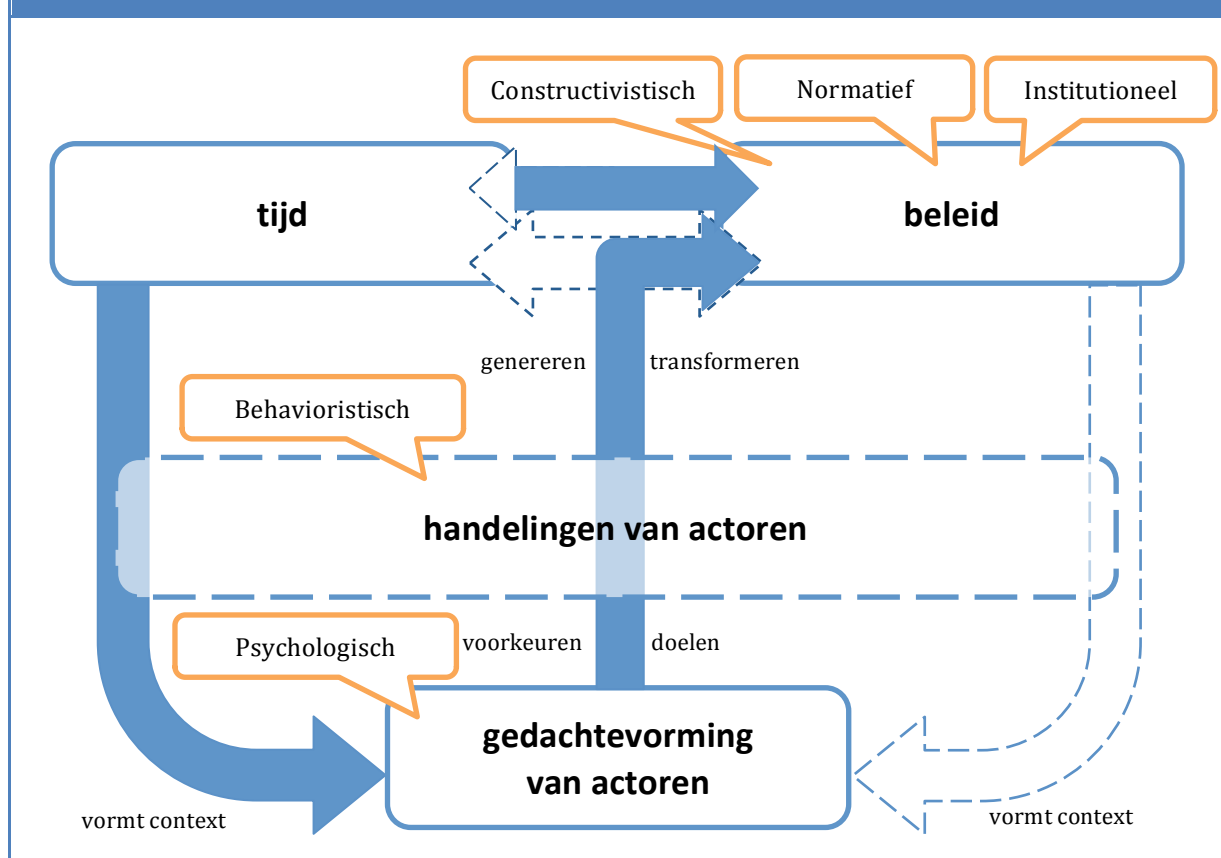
Constructivistisch

Normatief

Institutioneel

tijd

beleid

genereren

transformeren

Behavioristisch

handelingen van actoren

Psychologisch

voorkeuren

doelen

gedachtevorming van actoren

vormt context

vormt context